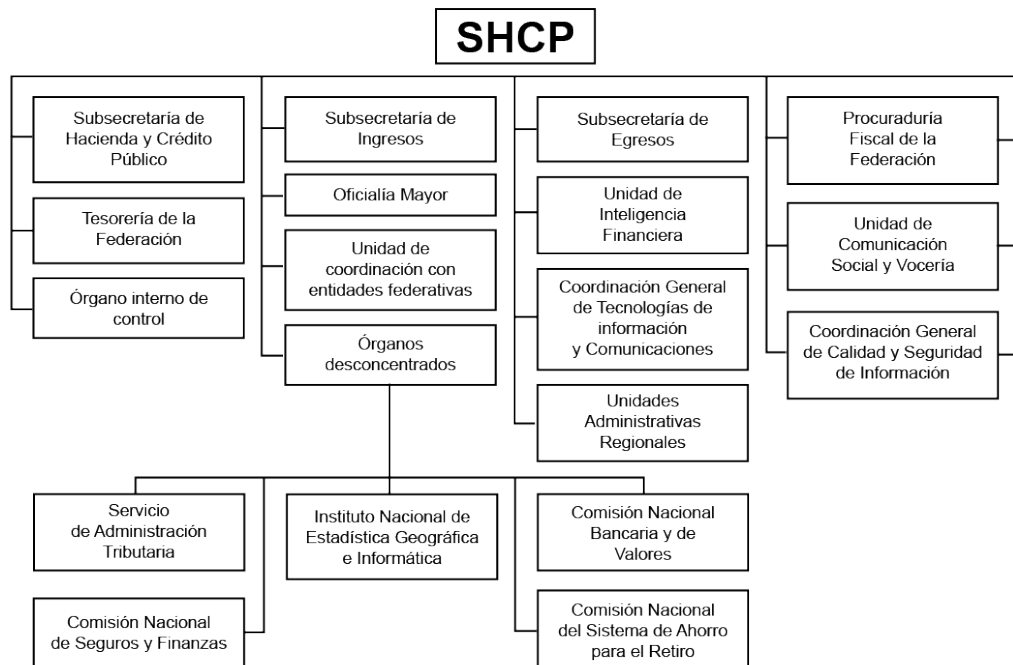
SHCP

Subsecretaría de Hacienda y Crédito Público

Tesorería de la Federación

Órgano interno de control

Subsecretaría de Ingresos

Oficialía Mayor

Unidad de coordinación con entidades federativas

Órganos desconcentrados

Subsecretaría de Egresos

Unidad de Inteligencia Financiera

Coordinación General de Tecnologías de información y Comunicaciones

Unidades Administrativas Regionales

Procuraduría Fiscal de la Federación

Unidad de Comunicación Social y Vocería

Coordinación General de Calidad y Seguridad de Información

Servicio de Administración Tributaria

Comisión Nacional de Seguros y Finanzas

Instituto Nacional de Estadística Geográfica e Informática

Comisión Nacional Bancaria y de Valores

Comisión Nacional del Sistema de Ahorro para el Retiro